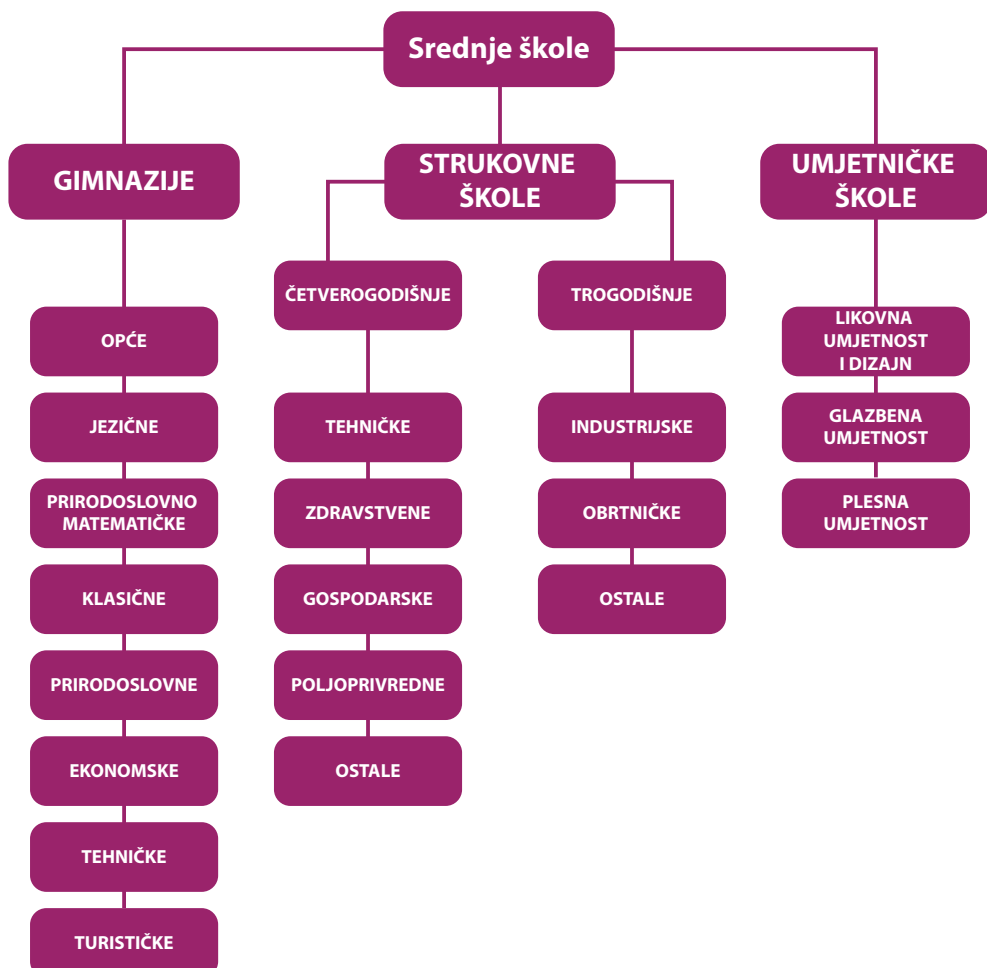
Srednje škole

GIMNAZIJE

STRUKOVNE ŠKOLE

UMJETNIČKE ŠKOLE

OPĆE

JEZIČNE

PRIRODOSLOVNO MATEMATIČKE

KLASIČNE

PRIRODOSLOVNE

EKONOMSKE

TEHNIČKE

TURISTIČKE

ČETVEROGODIŠNJE

TEHNIČKE

ZDRAVSTVENE

GOSPODARSKE

POLJOPRIVREDNE

OSTALE

TROGODIŠNJE

INDUSTRIJSKE

OBRTNIČKE

OSTALE

LIKOVNA UMJETNOST I DIZAJN

GLAZBENA UMJETNOST

PLESNA UMJETNOST